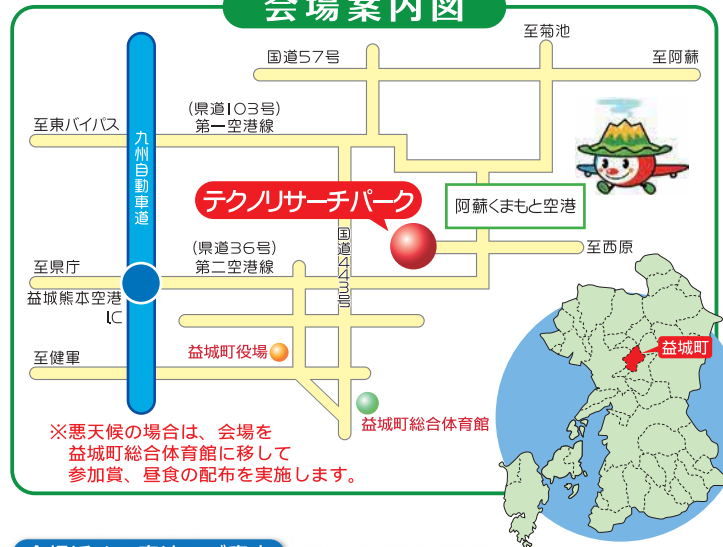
会場案内図

至菊池
国道57号
至阿蘇
(県道103号)
第一空港線
至東バイパス
九州自動車道
テクノリサーチパーク
阿蘇くまもと空港
(県道36号)
第二空港線
国道443号
至西原
至県庁
益城熊本空港IC
益城町役場
至健軍
益城町総合体育館
益城町

※悪天候の場合は、会場を益城町総合体育館に移して参加賞、昼食の配布を実施します。